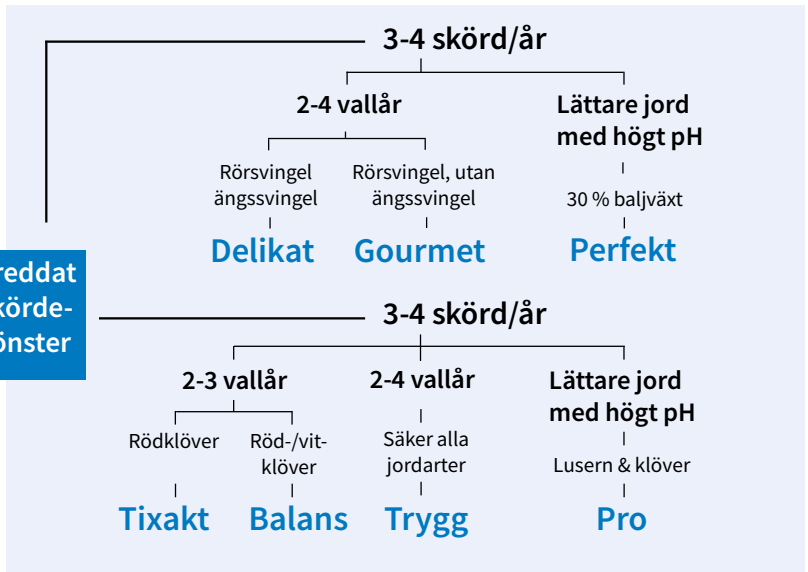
3-4 skörd/år

2-4 vallår

Rörsvingel ängssvingel

Delikat

Rörsvingel, utan ängssvingel

Gourmet

Lättare jord med högt pH

30 % baljväxt

Perfekt

reddat körde- önster

3-4 skörd/år

2-3 vallår

Rödklöver

Tixakt

Röd-/vit- klöver

Balans

2-4 vallår

Säker alla jordarter

Trygg

Lättare jord med högt pH

Lusern & klöver

Pro